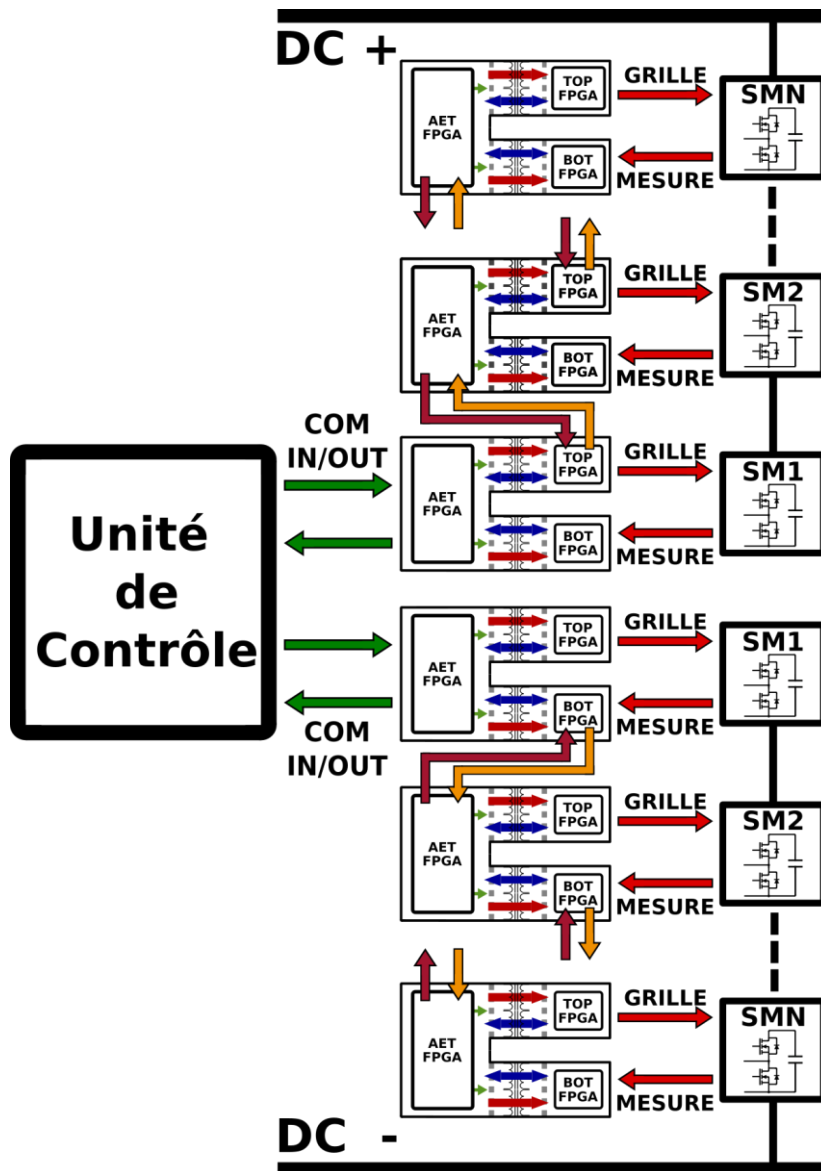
DC +

AET FPGA
TOP FPGA
BOT FPGA
GRILLE
MESURE
SMN

AET FPGA
TOP FPGA
BOT FPGA
GRILLE
MESURE
SM2

COM IN/OUT

AET FPGA
TOP FPGA
BOT FPGA
GRILLE
MESURE
SM1

Unité de Contrôle

AET FPGA
TOP FPGA
BOT FPGA
GRILLE
MESURE
SM1

COM IN/OUT

AET FPGA
TOP FPGA
BOT FPGA
GRILLE
MESURE
SM2

AET FPGA
TOP FPGA
BOT FPGA
GRILLE
MESURE
SMN

DC -